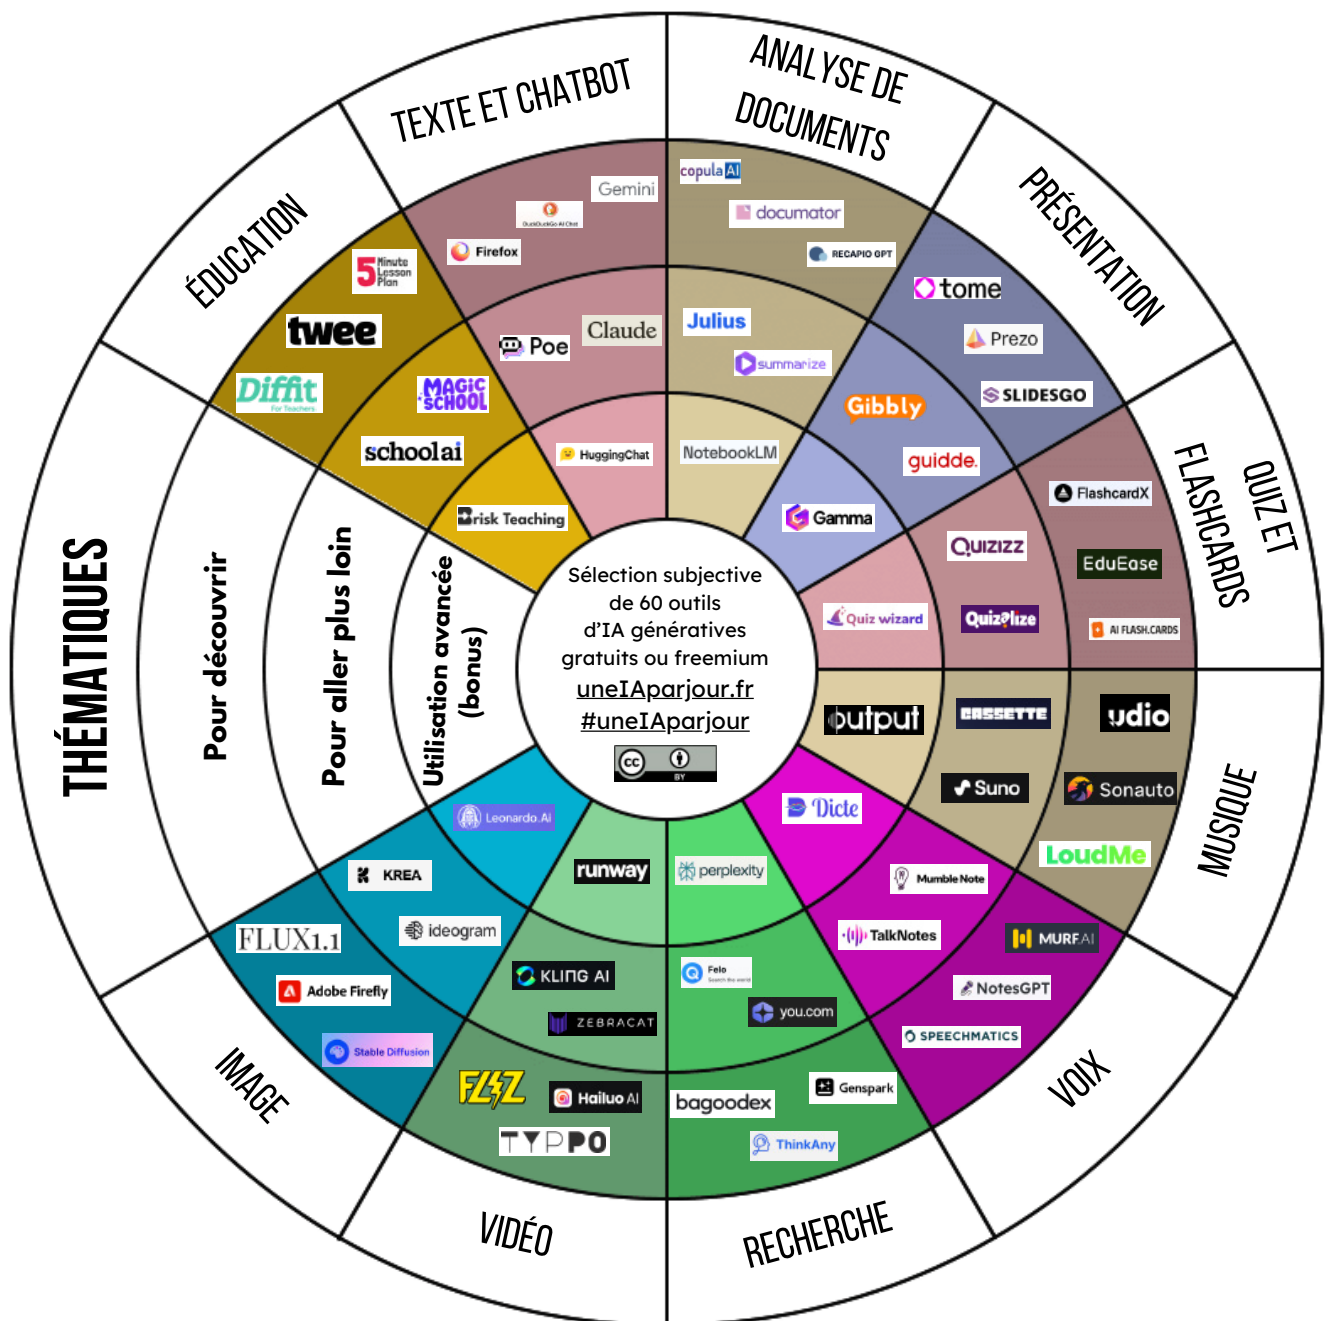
THÉMATIQUES

Pour découvrir

Pour aller plus loin

Utilisation avancée (bonus)

Sélection subjective de 60 outils d'IA génératives gratuits ou freemium
uneIAparjour.fr
#uneIAparjour

TEXTE ET CHATBOT
Gemini
DuckDuckGo AI Chat
Firefox
Claude
Poe
HuggingChat

ANALYSE DE DOCUMENTS
copula AI
documator
RECAPIO GPT
Julius
summarize
NotebookLM

PRÉSENTATION
tome
Prezo
SLIDESGO
Gibbly
guidde.
Gamma

QUIZ ET FLASHCARDS
FlashcardX
EduEase
AI FLASH.CARDS
Quizizz
Quizlize
Quiz wizard

MUSIQUE
udio
Sonauto
LoudMe
CASSETTE
Suno
output

VOIX
MURF.AI
NotesGPT
SPEECHMATICS
Mumble Note
TalkNotes
Dicte

RECHERCHE
Genspark
ThinkAny
bagoodex
Felo
you.com
perplexity

VIDÉO
FLIZ
Hailuo AI
TYPPO
KLING AI
ZEBRACAT
runway

IMAGE
FLUX1.1
Adobe Firefly
Stable Diffusion
KREA
ideogram
Leonardo.Ai

ÉDUCATION
5 Minute Lesson Plan
twee
Diffit For Teachers
MagicSchool
schoolai
Brisk Teaching